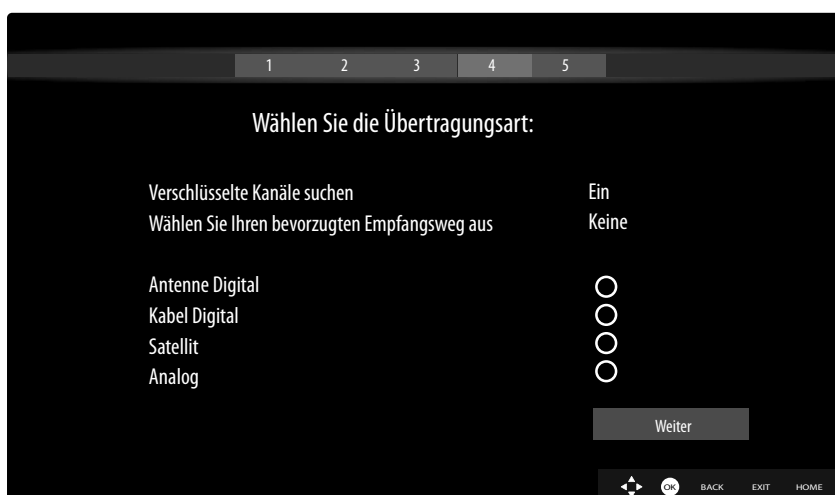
1 2 3 4 5

Wählen Sie die Übertragungsart:

| | |
|---|---|
| Verschlüsselte Kanäle suchen | Ein |
| Wählen Sie Ihren bevorzugten Empfangsweg aus | Keine |

Antenne Digital
Kabel Digital
Satellit
Analog

Weiter

OK BACK EXIT HOME